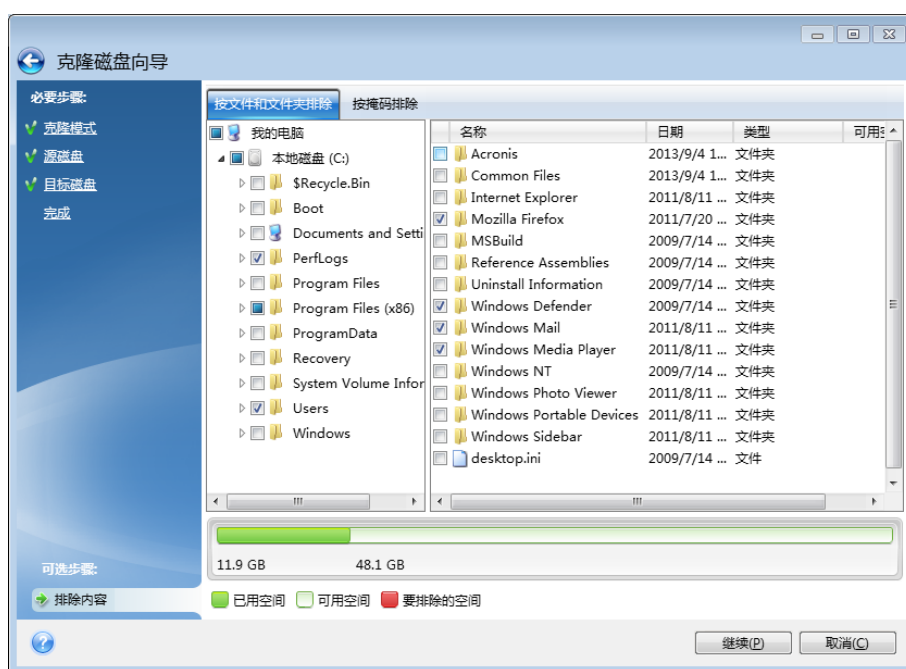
克隆磁盘向导

必要步骤:
克隆模式
源磁盘
目标磁盘
完成

可选步骤:
排除内容

按文件和文件夹排除
按掩码排除

我的电脑
本地磁盘 (C:)
$Recycle.Bin
Boot
Documents and Setti
PerfLogs
Program Files
Program Files (x86)
ProgramData
Recovery
System Volume Infor
Users
Windows

| 名称 | 日期 | 类型 | 可用 |
|---|---|---|---|
| Acronis | 2013/9/4 1... | 文件夹 | |
| Common Files | 2013/9/4 1... | 文件夹 | |
| Internet Explorer | 2011/8/11 ... | 文件夹 | |
| Mozilla Firefox | 2011/7/20 ... | 文件夹 | |
| MSBuild | 2009/7/14 ... | 文件夹 | |
| Reference Assemblies | 2009/7/14 ... | 文件夹 | |
| Uninstall Information | 2009/7/14 ... | 文件夹 | |
| Windows Defender | 2009/7/14 ... | 文件夹 | |
| Windows Mail | 2011/8/11 ... | 文件夹 | |
| Windows Media Player | 2011/8/11 ... | 文件夹 | |
| Windows NT | 2009/7/14 ... | 文件夹 | |
| Windows Photo Viewer | 2011/8/11 ... | 文件夹 | |
| Windows Portable Devices | 2011/8/11 ... | 文件夹 | |
| Windows Sidebar | 2011/8/11 ... | 文件夹 | |
| desktop.ini | 2009/7/14 ... | 文件 | |

11.9 GB 48.1 GB

已用空间 可用空间 要排除的空间

继续(P) 取消(C)